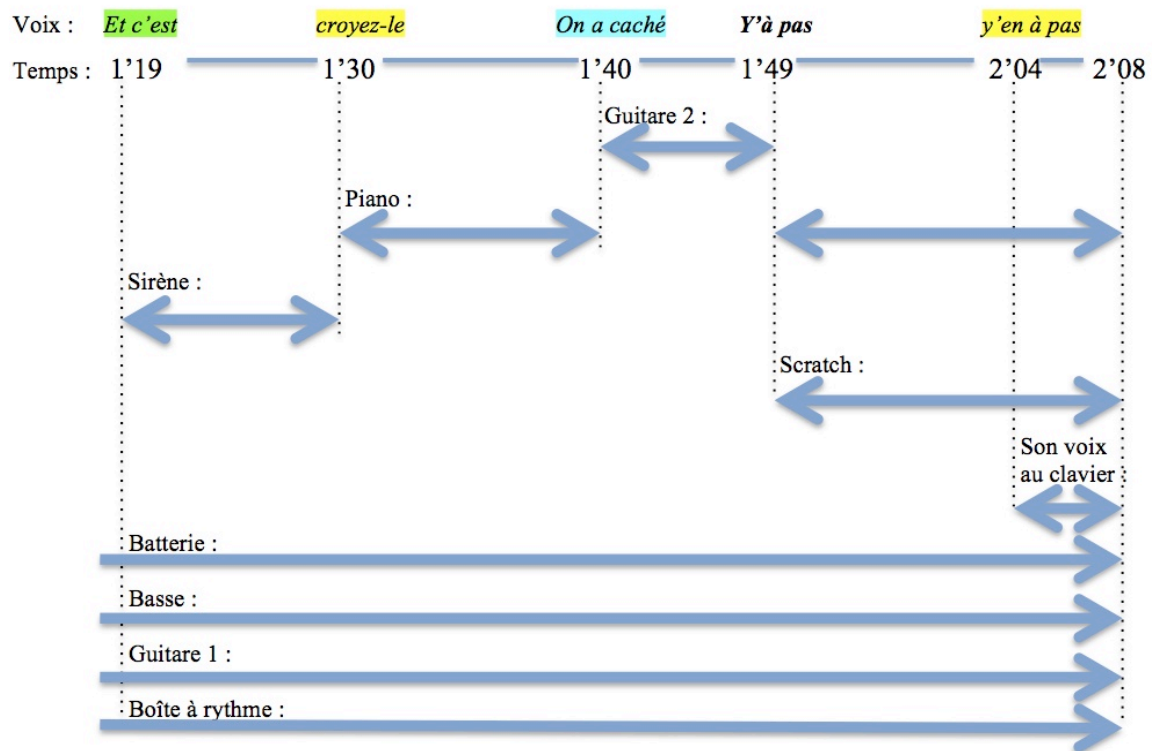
Voix : *Et c'est* *croyez-le* *On a caché* ***Y'à pas*** *y'en à pas*

Temps : 1'19 1'30 1'40 1'49 2'04 2'08

Guitare 2 :

Piano :

Sirène :

Scratch :

Son voix au clavier :

Batterie :

Basse :

Guitare 1 :

Boîte à rythme :